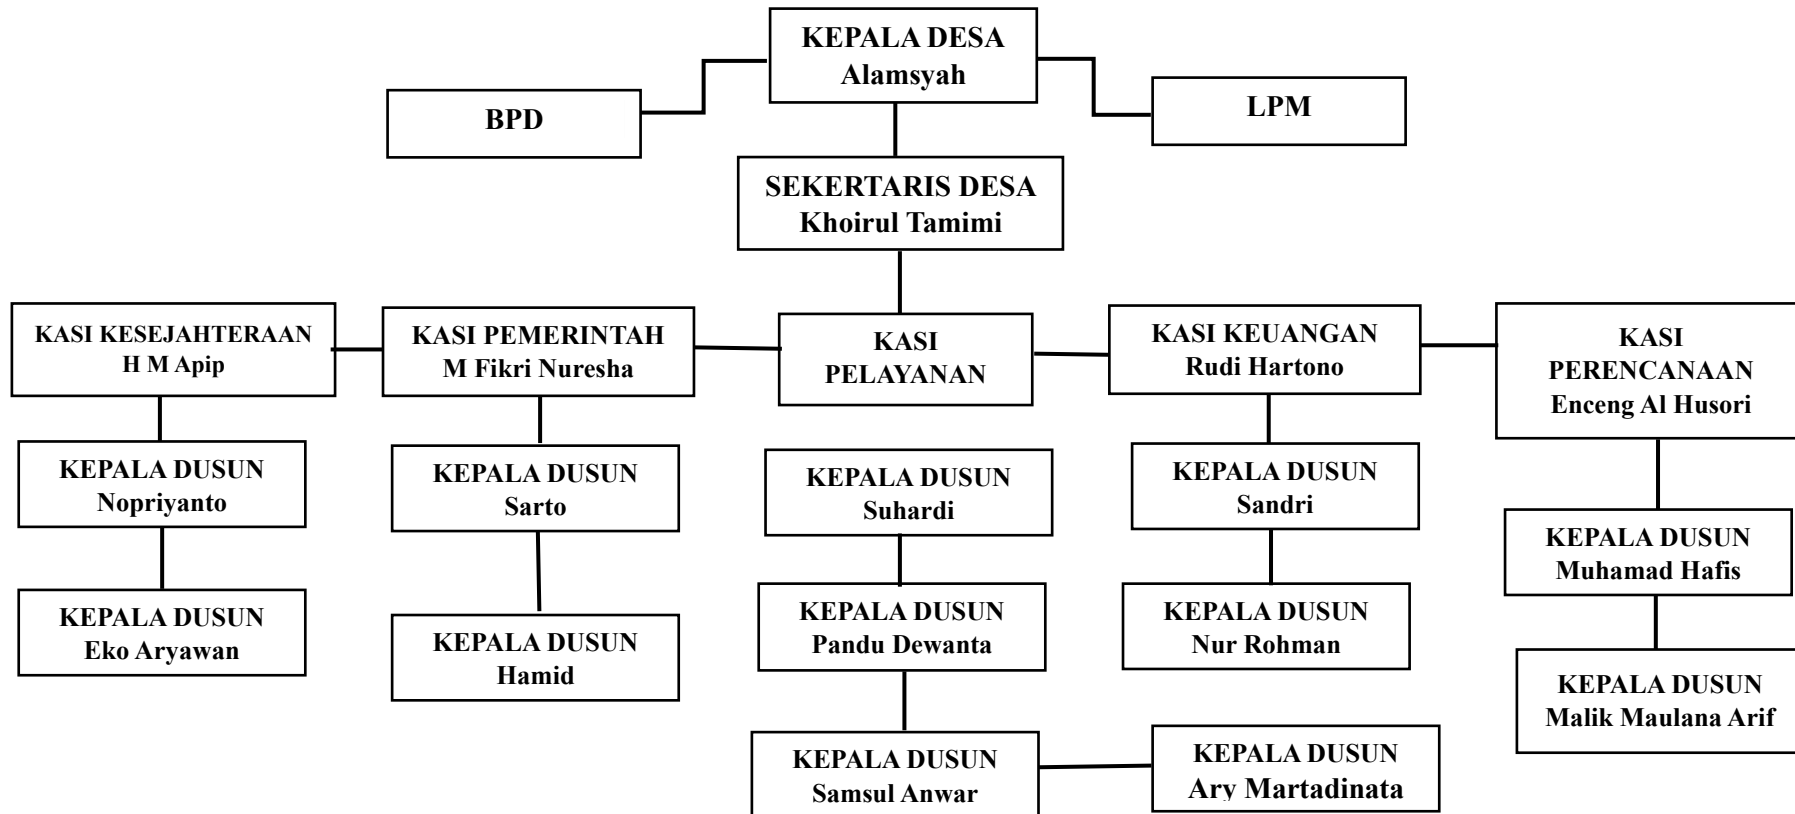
KEPALA DESA
Alamsyah

BPD

LPM

SEKERTARIS DESA
Khoirul Tamimi

KASI KESEJAHTERAAN
H M Apip

KASI PEMERINTAH
M Fikri Nuresha

KASI
PELAYANAN

KASI KEUANGAN
Rudi Hartono

KASI
PERENCANAAN
Enceng Al Husori

KEPALA DUSUN
Nopriyanto

KEPALA DUSUN
Eko Aryawan

KEPALA DUSUN
Sarto

KEPALA DUSUN
Hamid

KEPALA DUSUN
Suhardi

KEPALA DUSUN
Pandu Dewanta

KEPALA DUSUN
Samsul Anwar

KEPALA DUSUN
Ary Martadinata

KEPALA DUSUN
Sandri

KEPALA DUSUN
Nur Rohman

KEPALA DUSUN
Muhamad Hafis

KEPALA DUSUN
Malik Maulana Arif